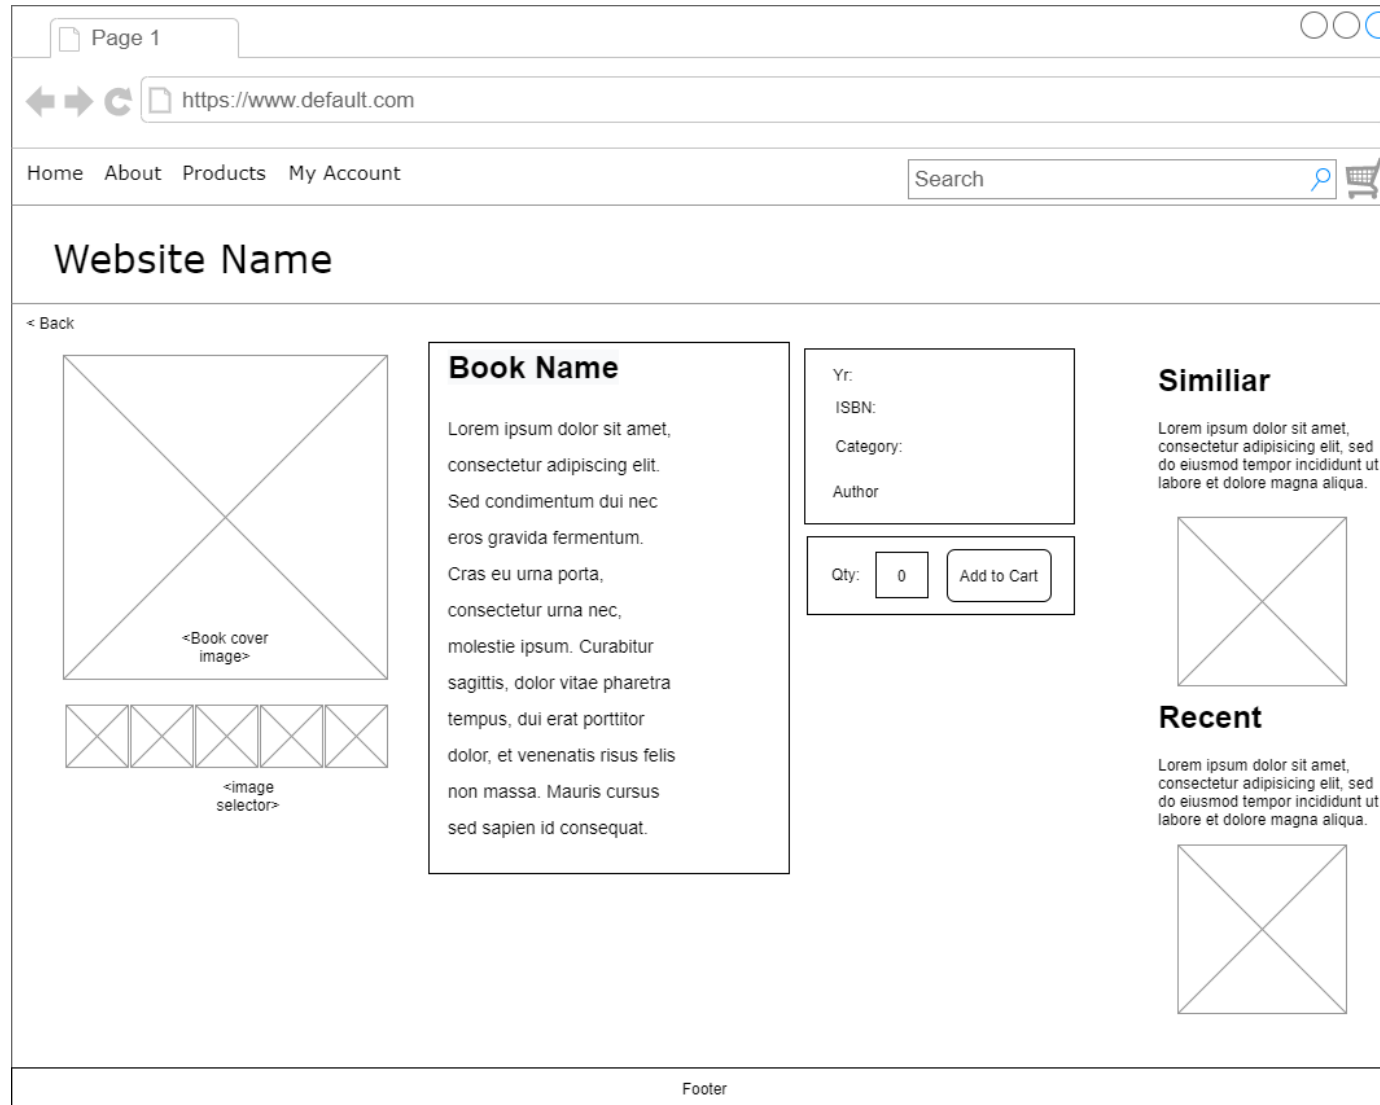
Page 1

https://www.default.com

Home About Products My Account

Search

Website Name

< Back

<Book cover image>

<image selector>

Book Name

Lorem ipsum dolor sit amet, consectetur adipiscing elit. Sed condimentum dui nec eros gravida fermentum. Cras eu urna porta, consectetur urna nec, molestie ipsum. Curabitur sagittis, dolor vitae pharetra tempus, dui erat porttitor dolor, et venenatis risus felis non massa. Mauris cursus sed sapien id consequat.

Yr:

ISBN:

Category:

Author

Qty: 0 Add to Cart

Similiar

Lorem ipsum dolor sit amet, consectetur adipisicing elit, sed do eiusmod tempor incididunt ut labore et dolore magna aliqua.

Recent

Lorem ipsum dolor sit amet, consectetur adipisicing elit, sed do eiusmod tempor incididunt ut labore et dolore magna aliqua.

Footer